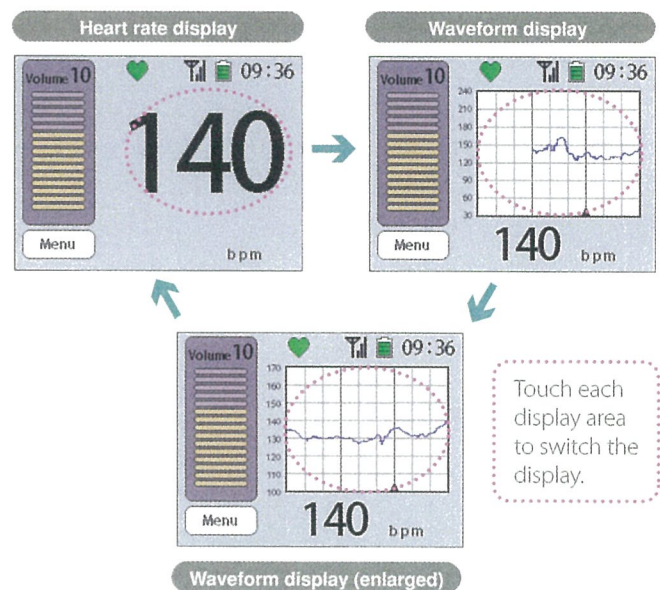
Heart rate display

Volume 10

09:36

140

Menu

bpm

Waveform display

Volume 10

09:36

240
210
180
150
120
90
60
30

Menu

140 bpm

Volume 10

09:36

170
160
150
140
130
120
110
100

Menu

140 bpm

Touch each display area to switch the display.

Waveform display (enlarged)